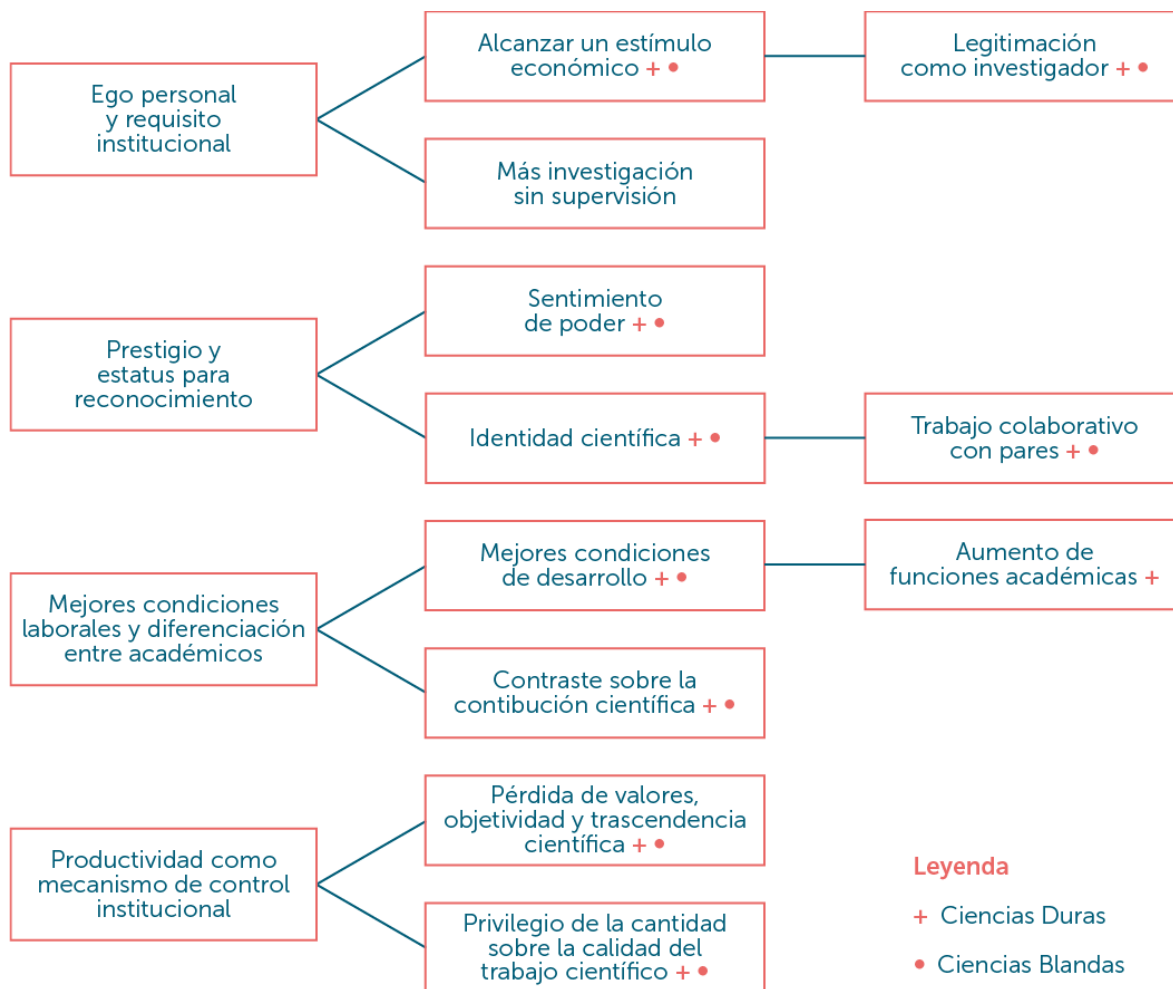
Ego personal y requisito institucional

Alcanzar un estímulo económico + •

Legitimación como investigador + •

Más investigación sin supervisión

Prestigio y estatus para reconocimiento

Sentimiento de poder + •

Identidad científica + •

Trabajo colaborativo con pares + •

Mejores condiciones laborales y diferenciación entre académicos

Mejores condiciones de desarrollo + •

Aumento de funciones académicas +

Contraste sobre la contibución científica + •

Productividad como mecanismo de control institucional

Pérdida de valores, objetividad y trascendencia científica + •

Privilegio de la cantidad sobre la calidad del trabajo científico + •

Leyenda

+ Ciencias Duras

• Ciencias Blandas